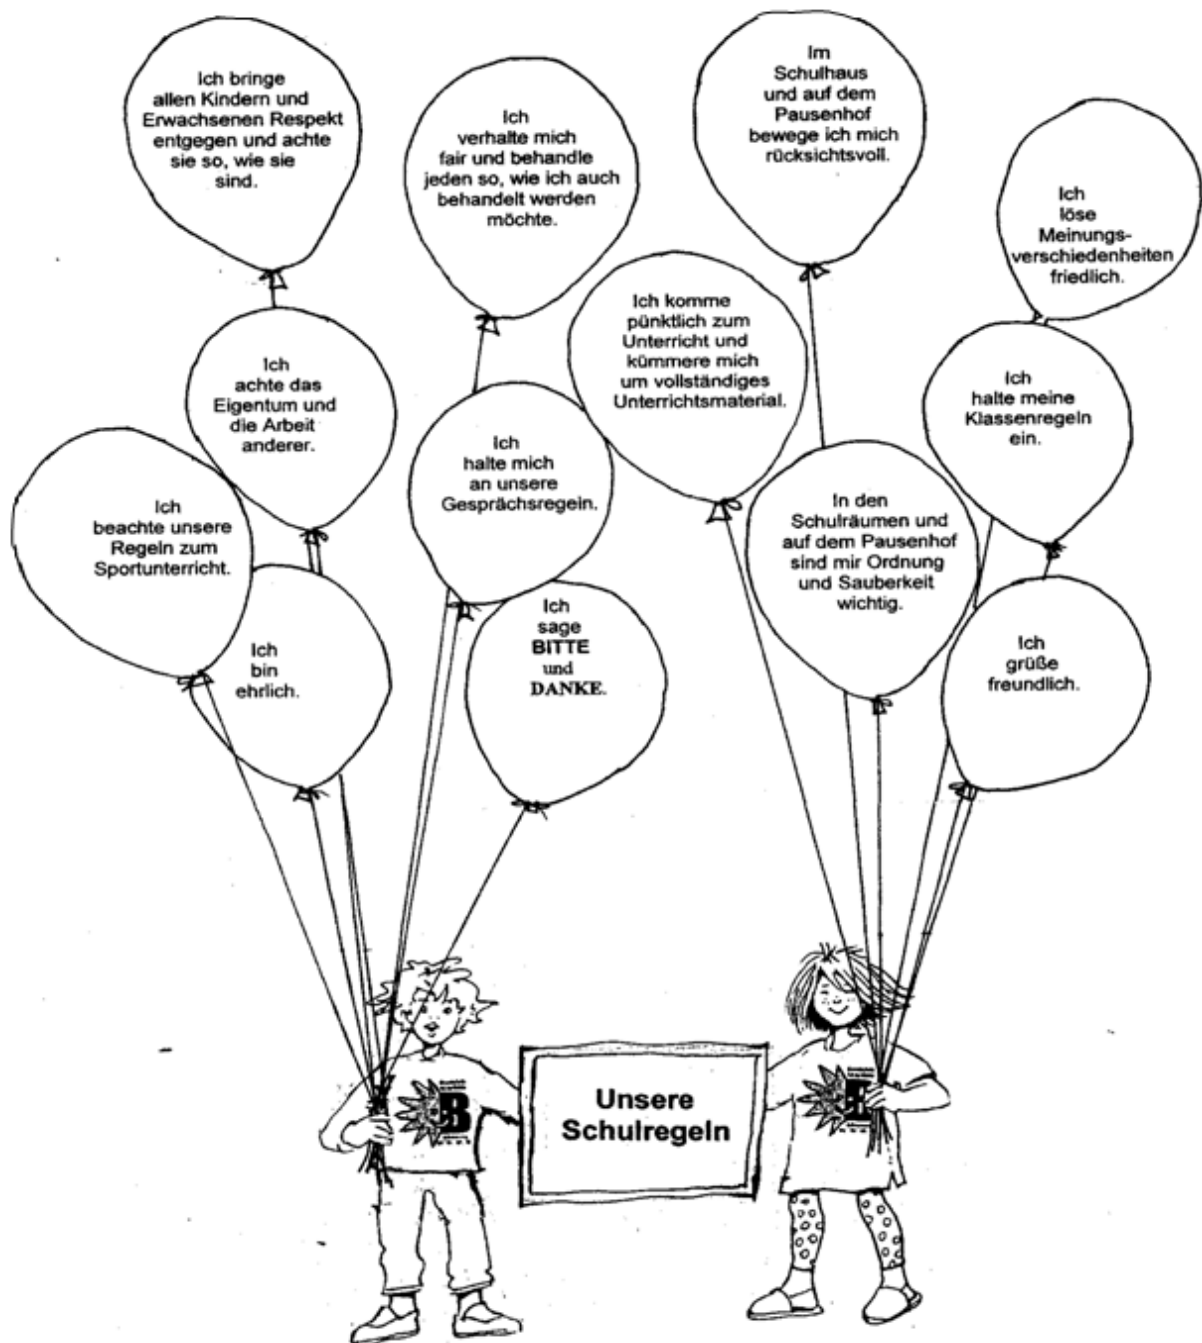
Ich bringe allen Kindern und Erwachsenen Respekt entgegen und achte sie so, wie sie sind.

Ich verhalte mich fair und behandle jeden so, wie ich auch behandelt werden möchte.

Im Schulhaus und auf dem Pausenhof bewege ich mich rücksichtsvoll.

Ich löse Meinungsverschiedenheiten friedlich.

Ich achte das Eigentum und die Arbeit anderer.

Ich komme pünktlich zum Unterricht und kümmere mich um vollständiges Unterrichtsmaterial.

Ich halte meine Klassenregeln ein.

Ich beachte unsere Regeln zum Sportunterricht.

Ich halte mich an unsere Gesprächsregeln.

In den Schulräumen und auf dem Pausenhof sind mir Ordnung und Sauberkeit wichtig.

Ich bin ehrlich.

Ich sage BITTE und DANKE.

Ich grüße freundlich.

Unsere Schulregeln